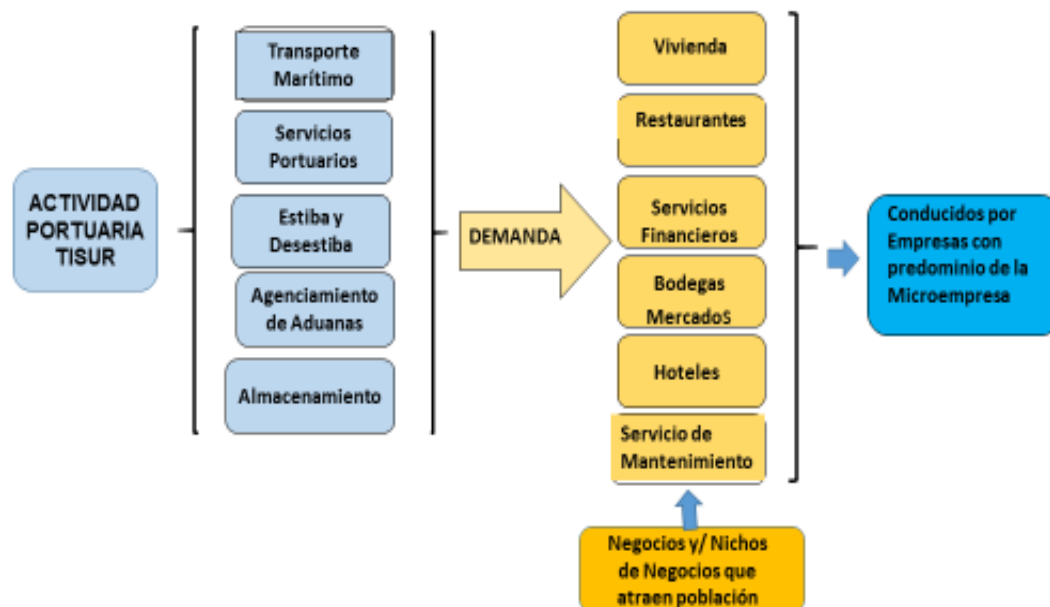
ACTIVIDAD PORTUARIA TISUR

Transporte Marítimo

Servicios Portuarios

Estiba y Desestiba

Agenciamiento de Aduanas

Almacenamiento

DEMANDA

Vivienda

Restaurantes

Servicios Financieros

Bodegas MercadoS

Hoteles

Servicio de Mantenimiento

Negocios y/ Nichos de Negocios que atraen población

Conducidos por Empresas con predominio de la Microempresa